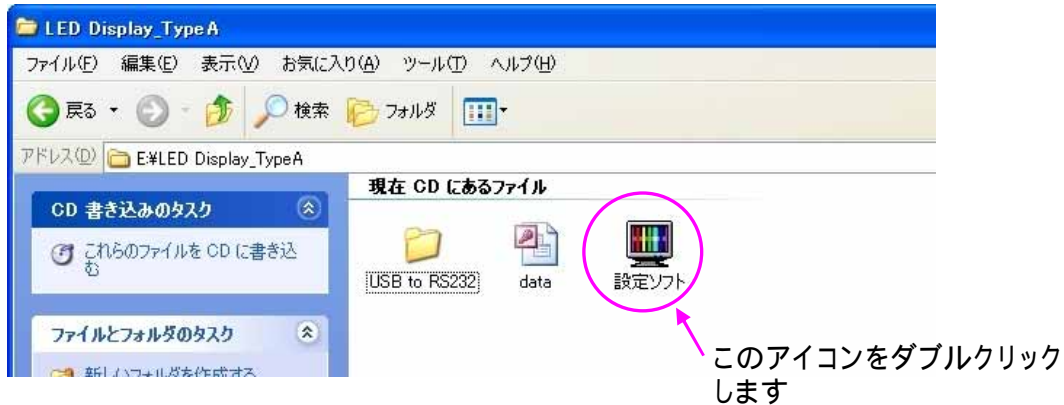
LED Display_TypeA

ファイル(F) 編集(E) 表示(V) お気に入り(A) ツール(T) ヘルプ(H)

戻る 検索 フォルダ

アドレス(D) E:¥LED Display_TypeA

現在 CD にあるファイル

CD 書き込みのタスク

これらのファイルを CD に書き込む

USB to RS232

data

設定ソフト

ファイルとフォルダのタスク

新しいフォルダを作成する

このアイコンをダブルクリックします